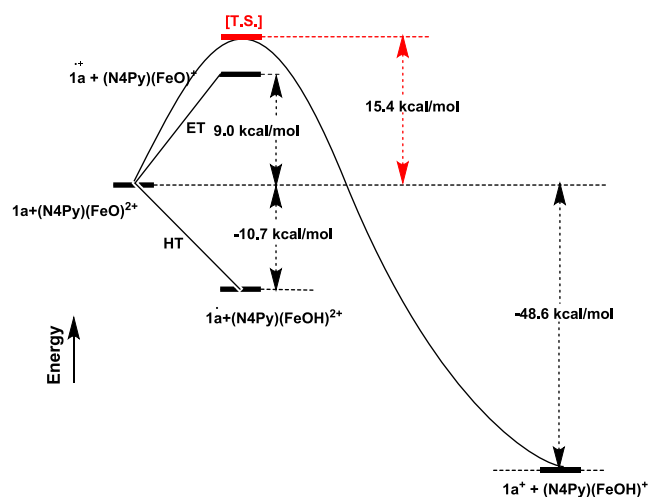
[T.S.]

$1a^{\cdot+}$ + (N4Py)(FeO)$^{+}$

15.4 kcal/mol

ET

9.0 kcal/mol

1a+(N4Py)(FeO)$^{2+}$

HT

-10.7 kcal/mol

$\dot{1a}$+(N4Py)(FeOH)$^{2+}$

-48.6 kcal/mol

Energy

1a$^{+}$ + (N4Py)(FeOH)$^{+}$